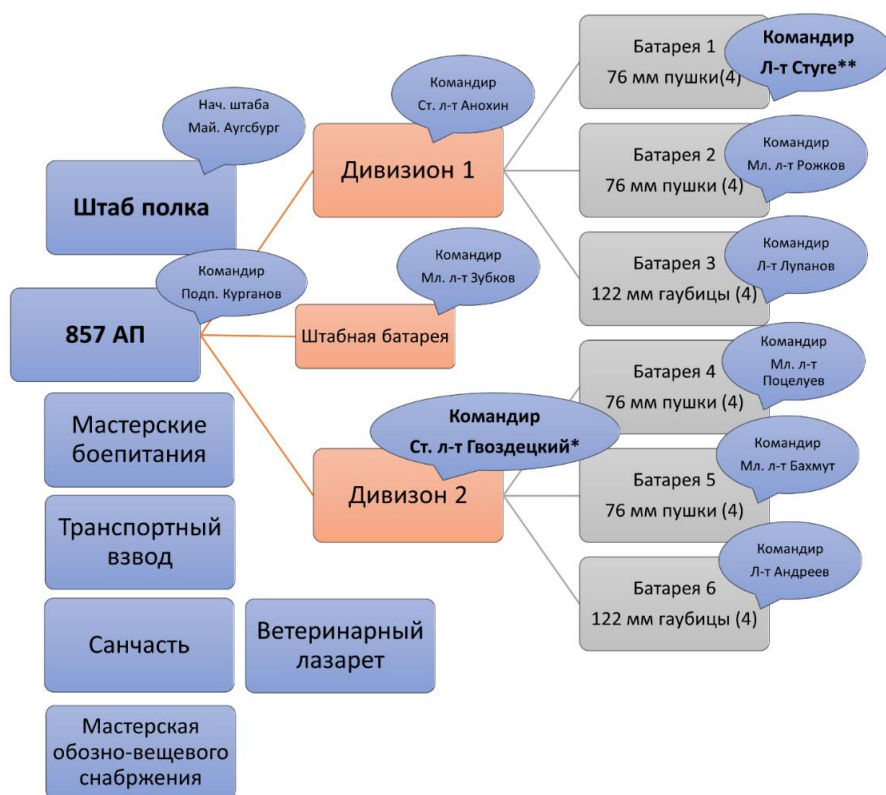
Нач. штаба
Май. Аугсбург

Штаб полка

Командир
Подп. Курганов

857 АП

Мастерские боепитания

Транспортный взвод

Санчасть

Ветеринарный лазарет

Мастерская обозно-вещевого снабржения

Командир
Ст. л-т Анохин

Дивизион 1

Командир
Мл. л-т Зубков

Штабная батарея

Командир
Ст. л-т Гвоздецкий*

Дивизон 2

Батарея 1
76 мм пушки(4)

Командир
Л-т Стуге**

Батарея 2
76 мм пушки (4)

Командир
Мл. л-т Рожков

Батарея 3
122 мм гаубицы (4)

Командир
Л-т Лупанов

Батарея 4
76 мм пушки (4)

Командир
Мл. л-т
Поцелуев

Батарея 5
76 мм пушки (4)

Командир
Мл. л-т Бахмут

Батарея 6
122 мм гаубицы (4)

Командир
Л-т Андреев